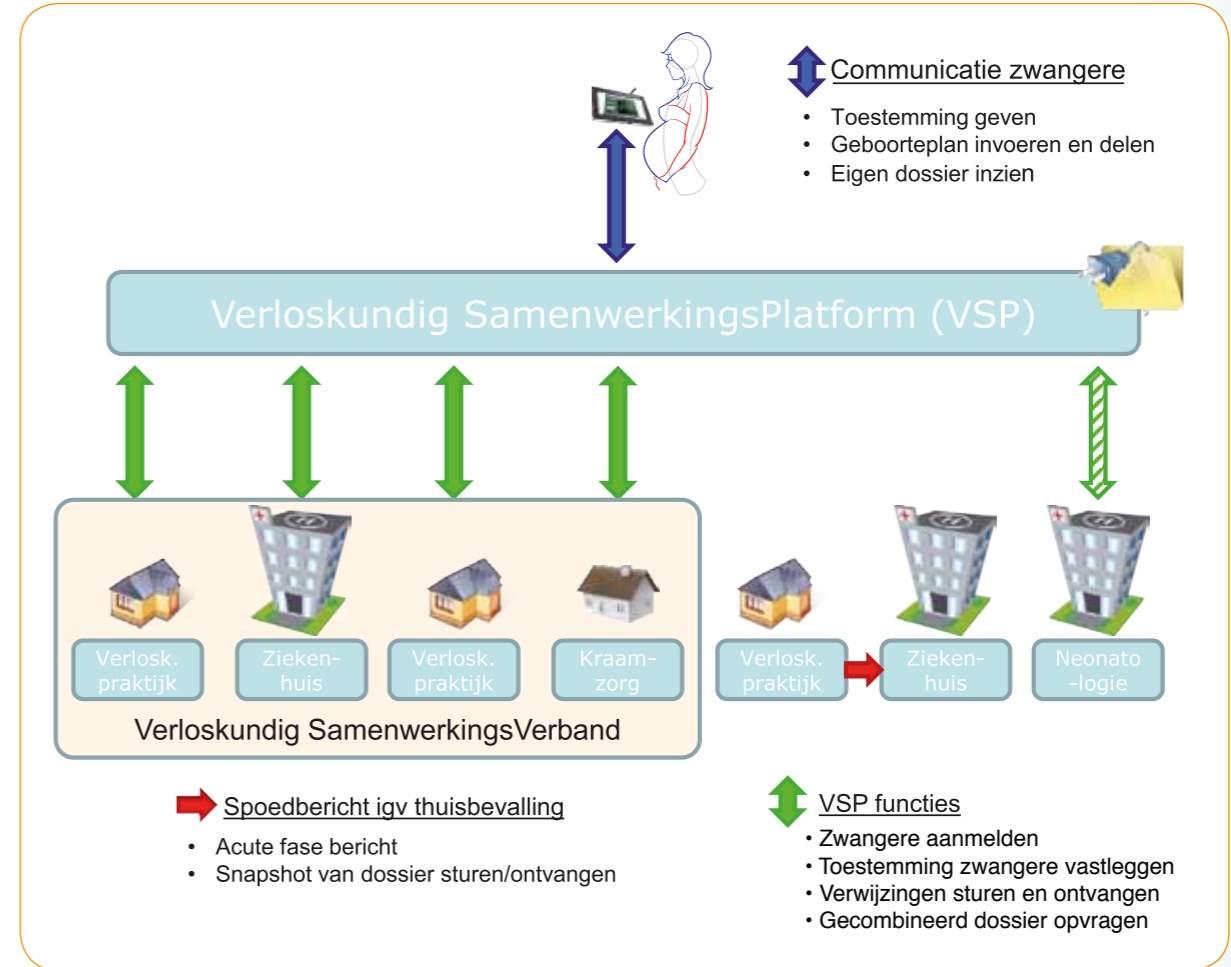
Communicatie zwangere
• Toestemming geven
• Geboorteplan invoeren en delen
• Eigen dossier inzien

Verloskundig SamenwerkingsPlatform (VSP)

Verlosk. praktijk

Zieken-huis

Verlosk. praktijk

Kraam-zorg

Verloskundig SamenwerkingsVerband

Verlosk. praktijk

Zieken-huis

Neonato -logie

Spoedbericht igv thuisbevalling
• Acute fase bericht
• Snapshot van dossier sturen/ontvangen

VSP functies
• Zwangere aanmelden
• Toestemming zwangere vastleggen
• Verwijzingen sturen en ontvangen
• Gecombineerd dossier opvragen